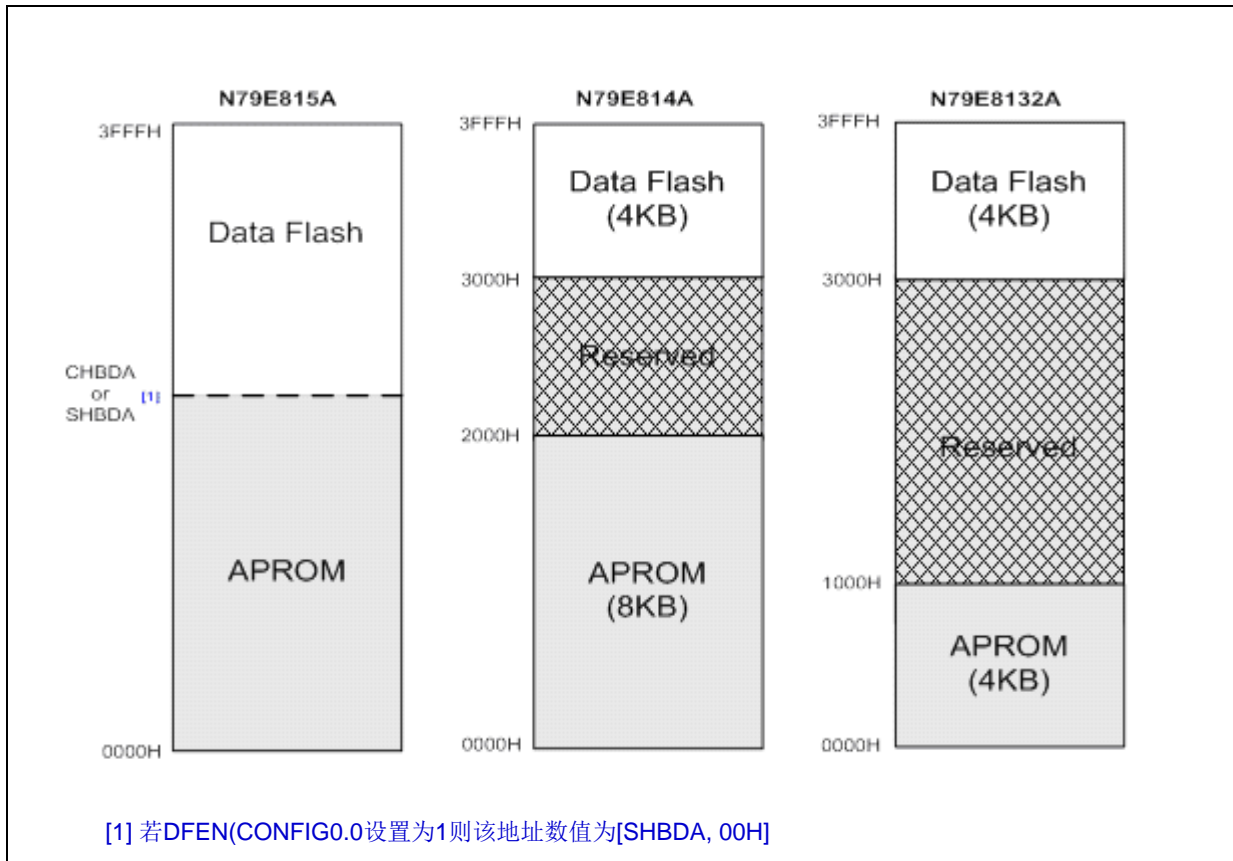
N79E815A

3FFFH

Data Flash

CHBDA or SHBDA [1]

APROM

0000H

N79E814A

3FFFH

Data Flash (4KB)

3000H

Reserved

2000H

APROM (8KB)

0000H

N79E8132A

3FFFH

Data Flash (4KB)

3000H

Reserved

1000H

APROM (4KB)

0000H

[1] 若DFEN(CONFIG0.0设置为1则该地址数值为[SHBDA, 00H]